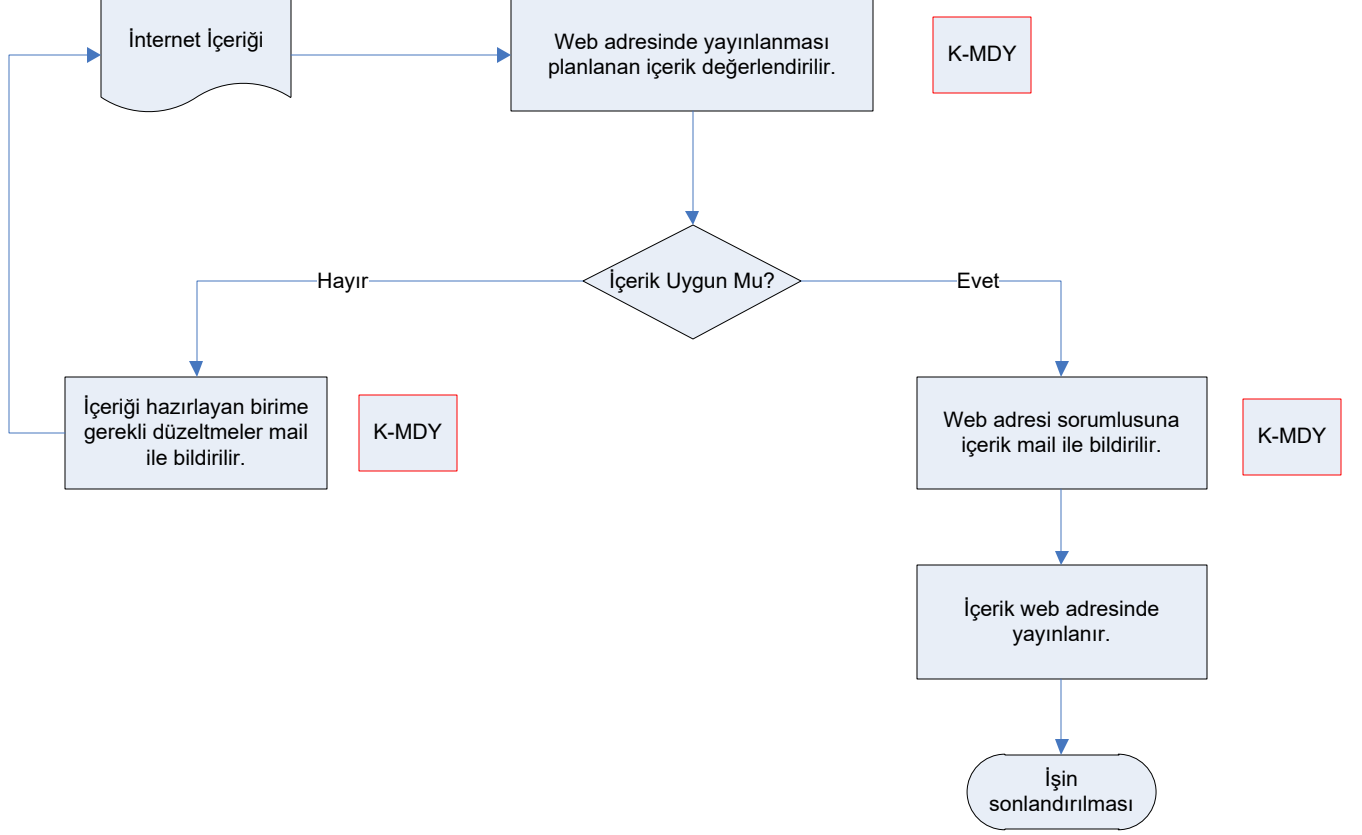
İnternet İçeriği

Web adresinde yayınlanması planlanan içerik değerlendirilir.

K-MDY

İçerik Uygun Mu?

Hayır

Evet

İçeriği hazırlayan birime gerekli düzeltmeler mail ile bildirilir.

K-MDY

Web adresi sorumlusuna içerik mail ile bildirilir.

K-MDY

İçerik web adresinde yayınlanır.

İşin sonlandırılması